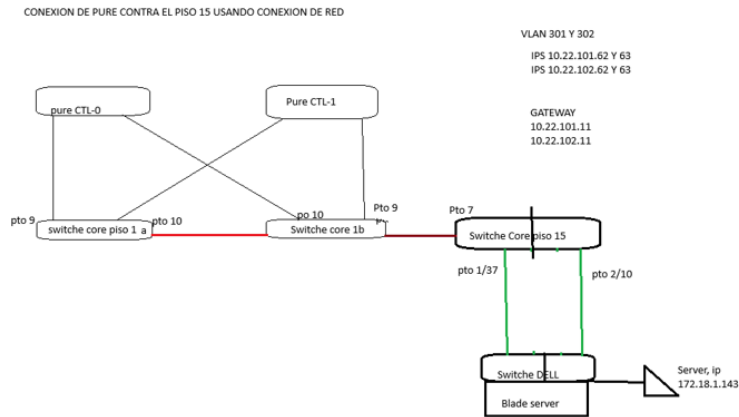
CONEXION DE PURE CONTRA EL PISO 15 USANDO CONEXION DE RED

VLAN 301 Y 302
IPS 10.22.101.62 Y 63
IPS 10.22.102.62 Y 63

GATEWAY
10.22.101.11
10.22.102.11

pure CTL-0

Pure CTL-1

pto 9

switche core piso 1 a

pto 10

po 10

Pto 9

Switche core 1b

Pto 7

Switche Core piso 15

pto 1/37

pto 2/10

Switche DELL

Blade server

Server, ip
172.18.1.143